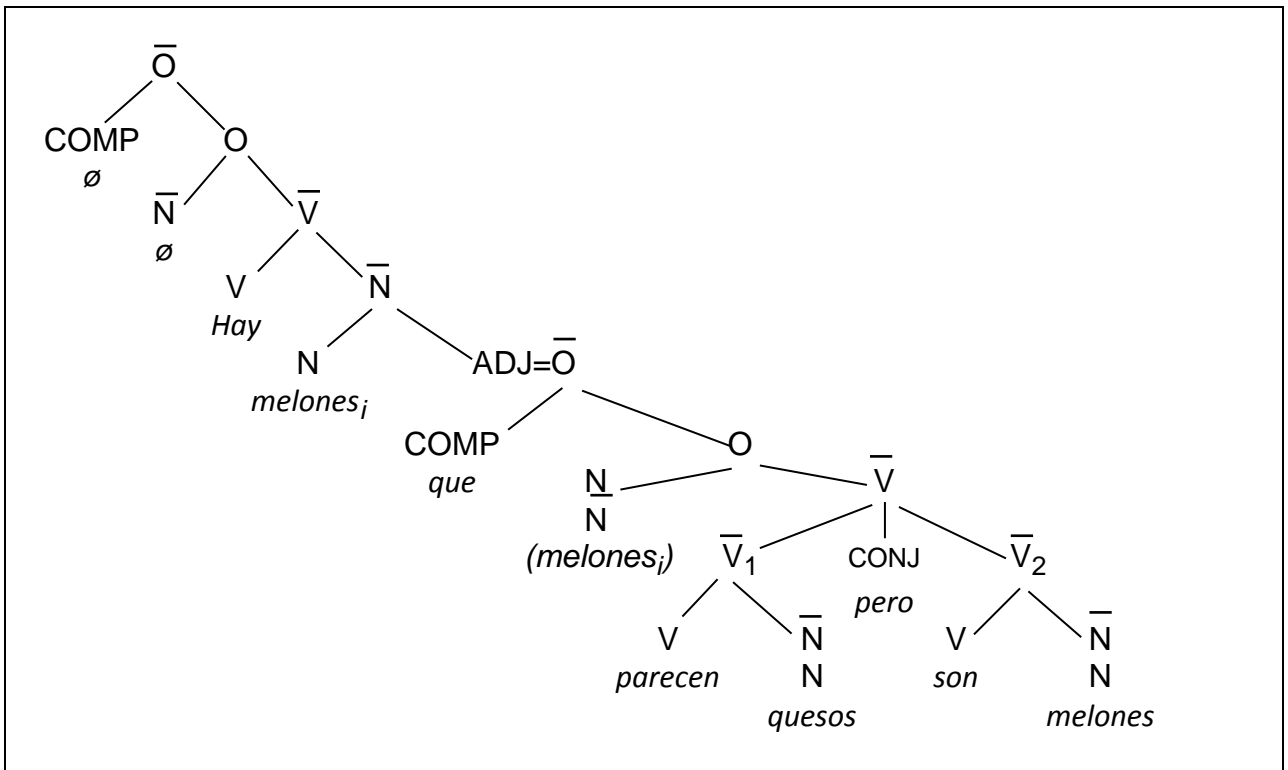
$\overline{O}$

COMP
ø

O

$\overline{N}$
ø

$\overline{V}$

V
*Hay*

$\overline{N}$

N
*melones$_i$*

ADJ=$\overline{O}$

COMP
*que*

O

$\overline{N}$
N
*(melones$_i$)*

$\overline{V}$

$\overline{V}_1$

CONJ
*pero*

$\overline{V}_2$

V
*parecen*

$\overline{N}$
N
*quesos*

V
*son*

$\overline{N}$
N
*melones*